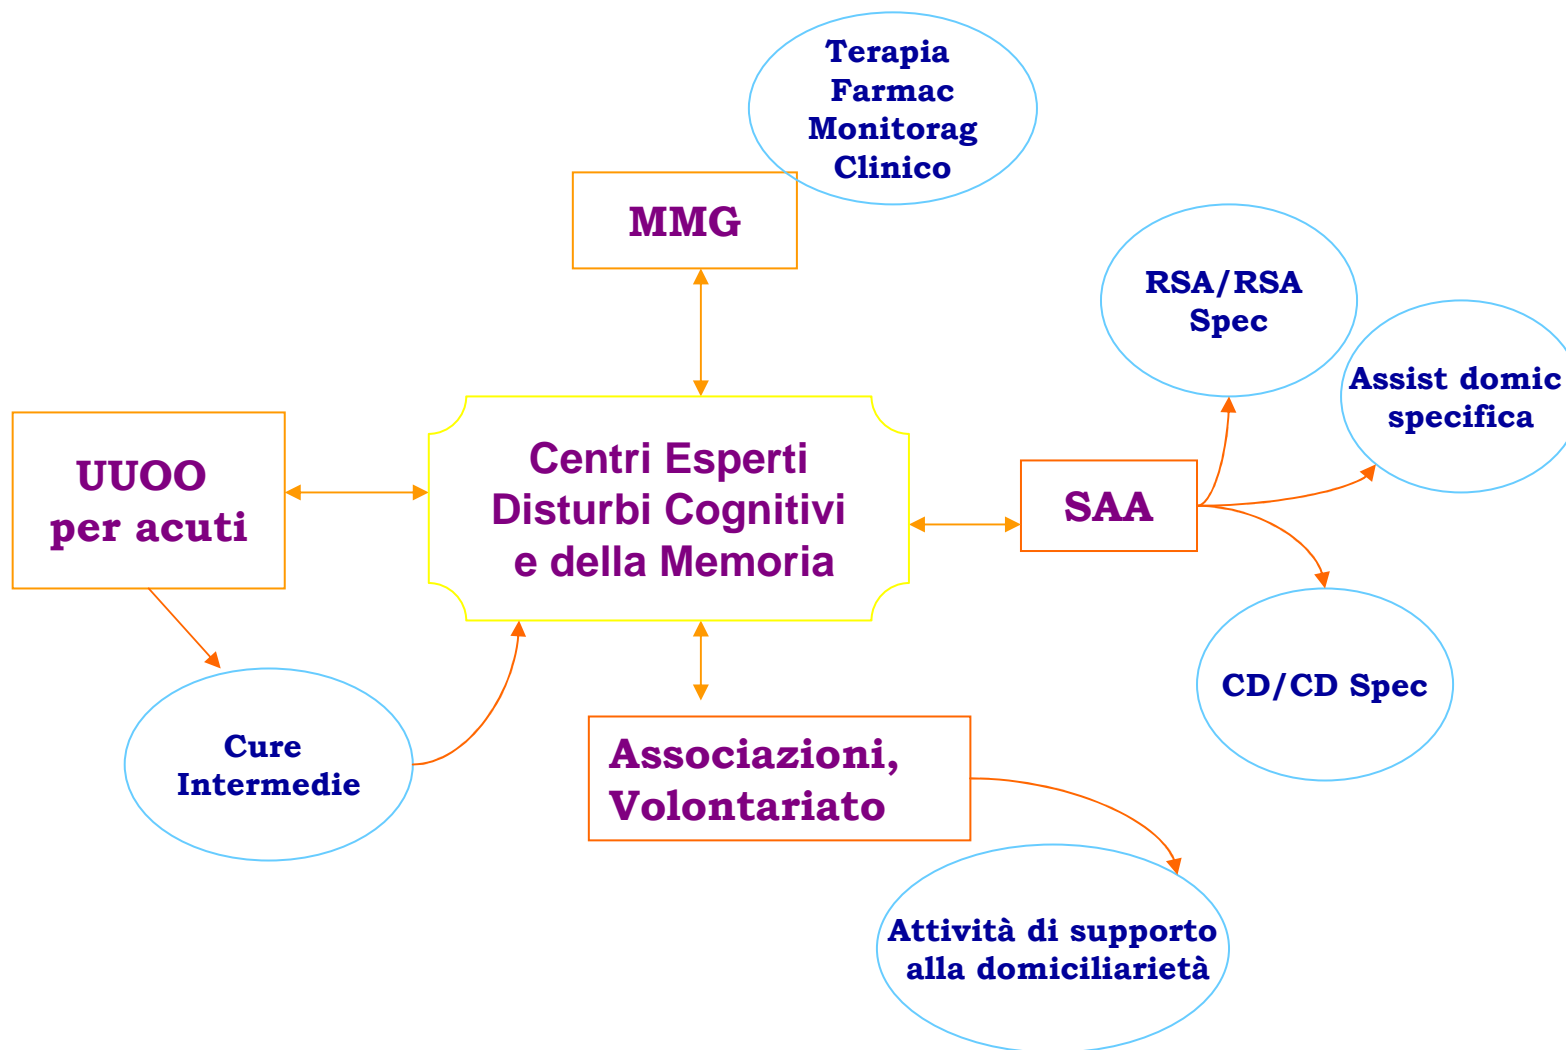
Terapia Farmac Monitorag Clinico

MMG

RSA/RSA Spec

Assist domic specifica

UUOO per acuti

Centri Esperti Disturbi Cognitivi e della Memoria

SAA

CD/CD Spec

Cure Intermedie

Associazioni, Volontariato

Attività di supporto alla domiciliarietà